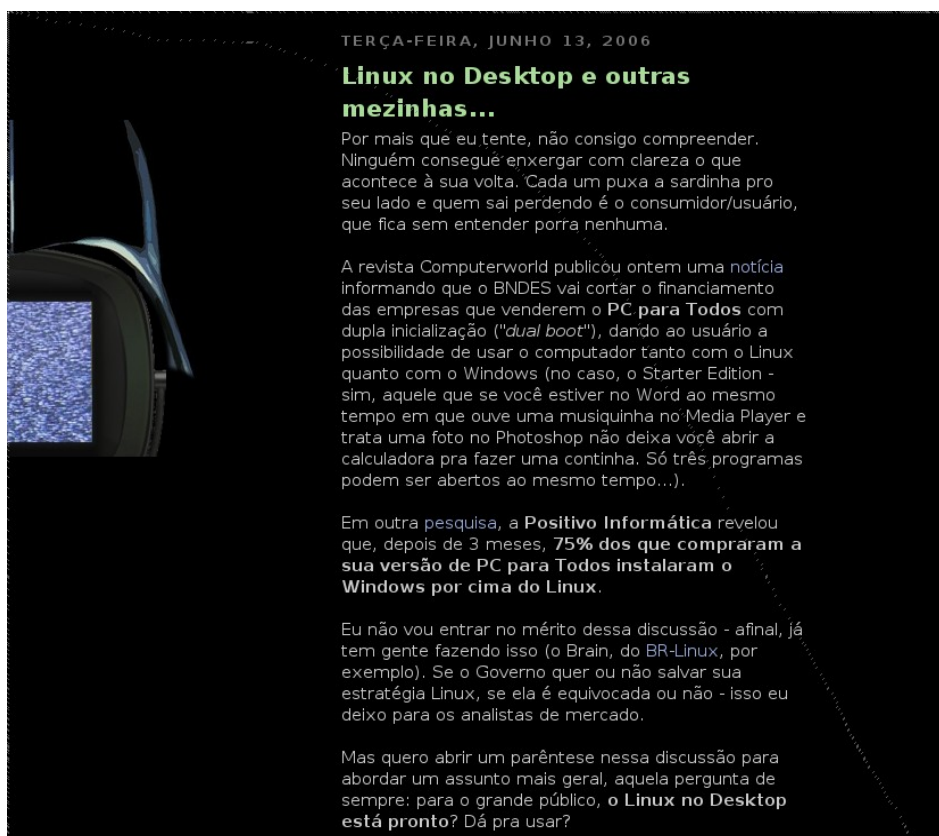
TERÇA-FEIRA, JUNHO 13, 2006

Linux no Desktop e outras mezinhas...

Por mais que eu tente, não consigo compreender. Ninguém consegue enxergar com clareza o que acontece à sua volta. Cada um puxa a sardinha pro seu lado e quem sai perdendo é o consumidor/usuário, que fica sem entender porra nenhuma.

A revista Computerworld publicou ontem uma notícia informando que o BNDES vai cortar o financiamento das empresas que venderem o PC para Todos com dupla inicialização ("dual boot"), dando ao usuário a possibilidade de usar o computador tanto com o Linux quanto com o Windows (no caso, o Starter Edition - sim, aquele que se você estiver no Word ao mesmo tempo em que ouve uma musiquinha no Media Player e trata uma foto no Photoshop não deixa você abrir a calculadora pra fazer uma continha. Só três programas podem ser abertos ao mesmo tempo...).

Em outra pesquisa, a Positivo Informática revelou que, depois de 3 meses, 75% dos que compraram a sua versão de PC para Todos instalaram o Windows por cima do Linux.

Eu não vou entrar no mérito dessa discussão - afinal, já tem gente fazendo isso (o Brain, do BR-Linux, por exemplo). Se o Governo quer ou não salvar sua estratégia Linux, se ela é equivocada ou não - isso eu deixo para os analistas de mercado.

Mas quero abrir um parêntese nessa discussão para abordar um assunto mais geral, aquela pergunta de sempre: para o grande público, o Linux no Desktop está pronto? Dá pra usar?